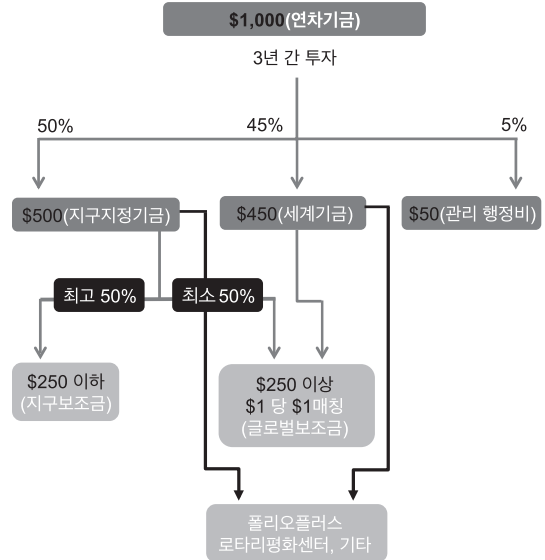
$1,000(연차기금)

3년 간 투자

50%

45%

5%

$500(지구지정기금)

$450(세계기금)

$50(관리 행정비)

최고 50%

최소 50%

$250 이하
(지구보조금)

$250 이상
$1 당 $1매칭
(글로벌보조금)

폴리오플러스
로타리평화센터, 기타